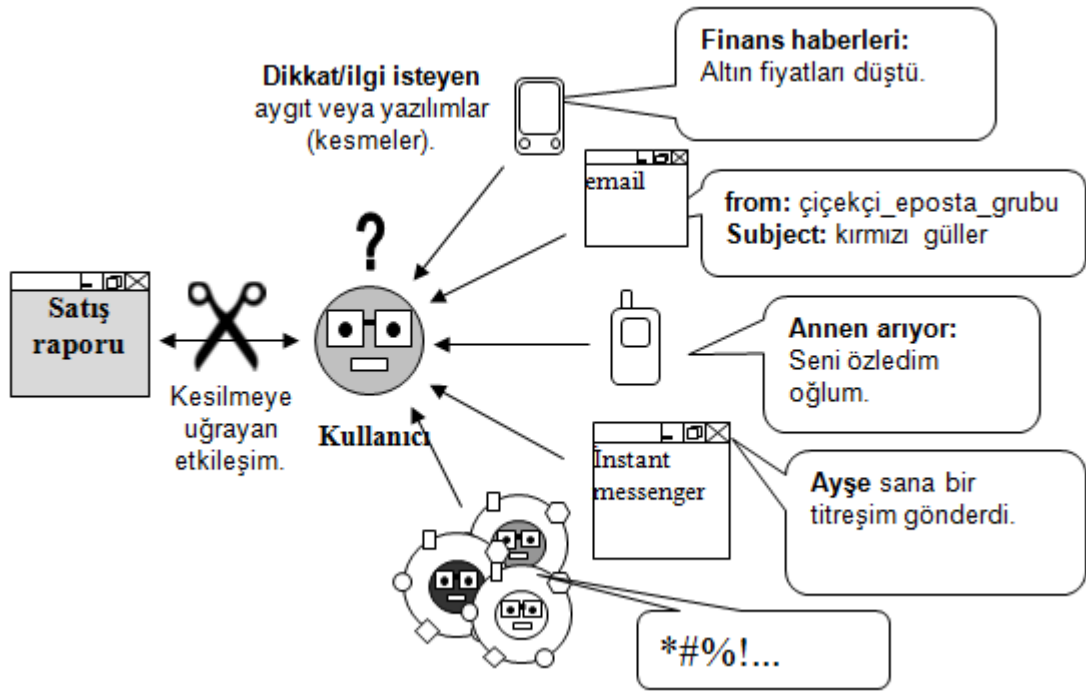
Dikkat/ilgi isteyen aygıt veya yazılımlar (kesmeler).

Finans haberleri: Altın fiyatları düştü.

email

from: çiçekçi_eposta_grubu
Subject: kırmızı güller

?

Satış raporu

Kesilmeye uğrayan etkileşim.

Kullanıcı

Annen arıyor: Seni özledim oğlum.

Instant messenger

Ayşe sana bir titreşim gönderdi.

*#%!...